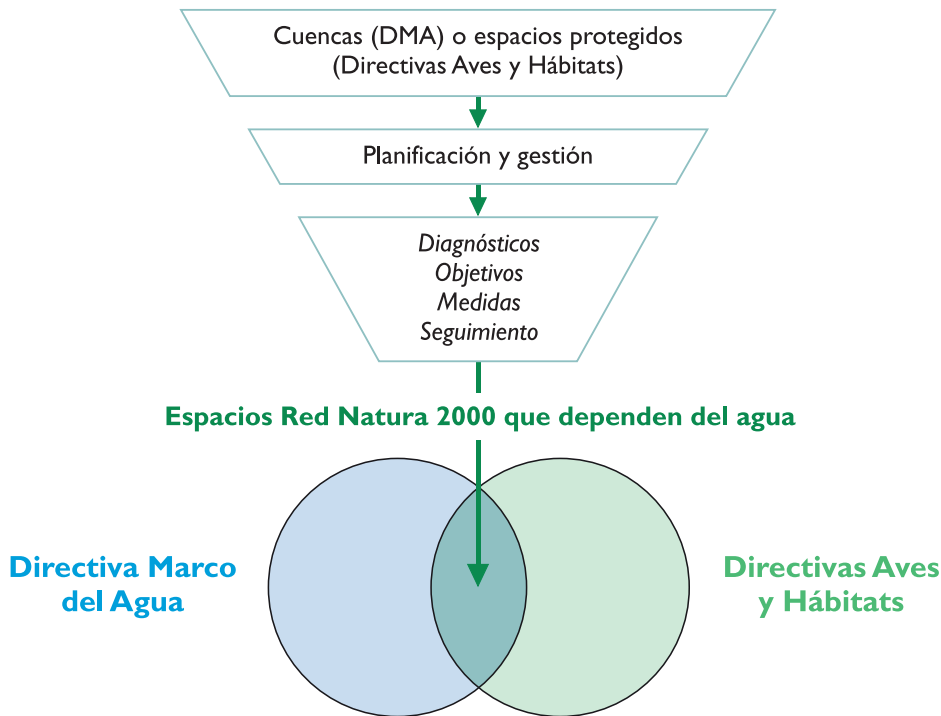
Cuencas (DMA) o espacios protegidos
(Directivas Aves y Hábitats)

Planificación y gestión

*Diagnósticos*
*Objetivos*
*Medidas*
*Seguimiento*

Espacios Red Natura 2000 que dependen del agua

Directiva Marco del Agua

Directivas Aves y Hábitats